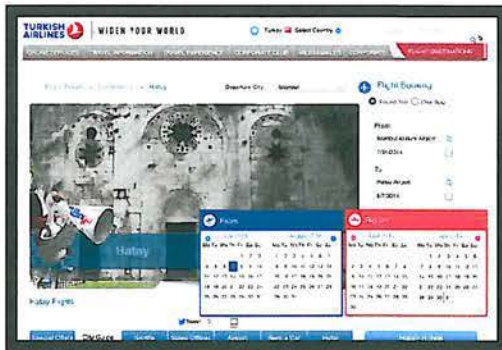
TURKISH AIRLINES | WIDEN YOUR WORLD

Turkey Select Country

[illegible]

Departure City Istanbul

Flight Booking

Round Trip One Way

From

Istanbul Ataturk Airport

To

Hatay Airport

Hatay

Hatay Flights

From

Return

Mo Tu We Th Fr Sa Su

Mo Tu We Th Fr Sa Su

Mo Tu We Th Fr Sa Su

Mo Tu We Th Fr Sa Su

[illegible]